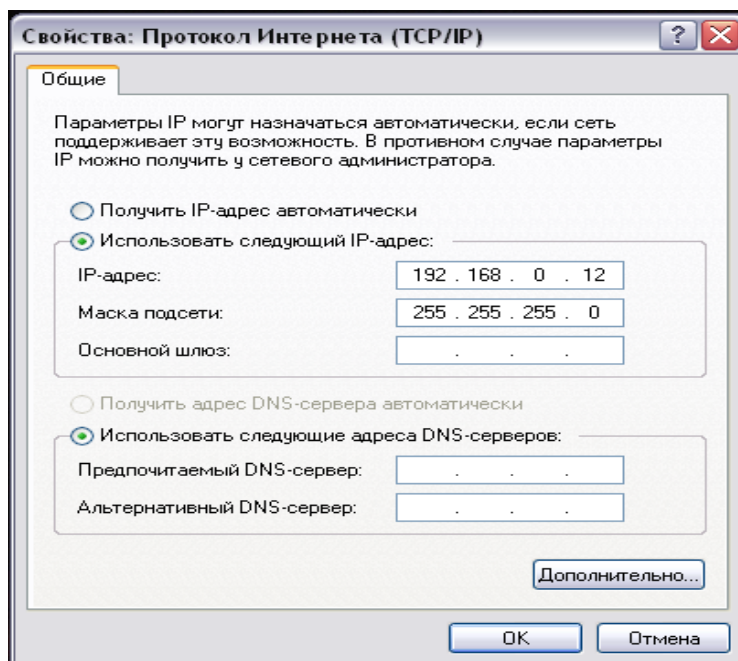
Свойства: Протокол Интернета (TCP/IP)

?

Общие

Параметры IP могут назначаться автоматически, если сеть поддерживает эту возможность. В противном случае параметры IP можно получить у сетевого администратора.

Получить IP-адрес автоматически

Использовать следующий IP-адрес:

IP-адрес: 192 . 168 . 0 . 12

Маска подсети: 255 . 255 . 255 . 0

Основной шлюз: . . .

Получить адрес DNS-сервера автоматически

Использовать следующие адреса DNS-серверов:

Предпочитаемый DNS-сервер: . . .

Альтернативный DNS-сервер: . . .

Дополнительно...

OK

Отмена